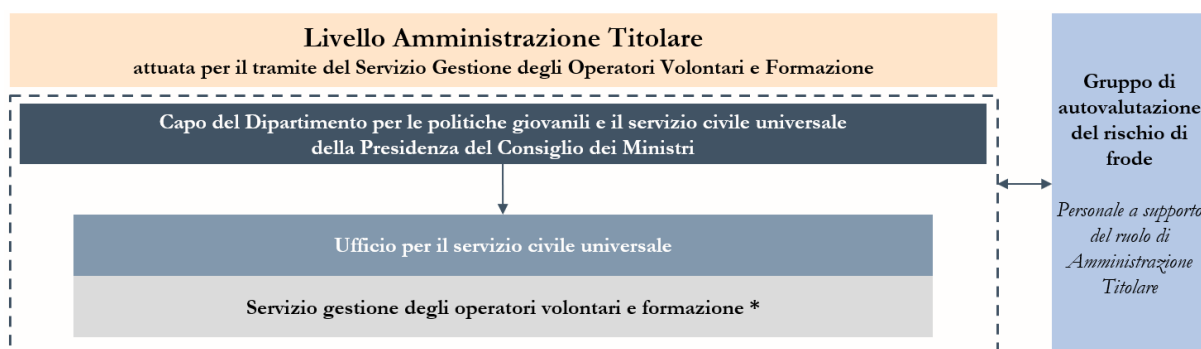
Livello Amministrazione Titolare
attuata per il tramite del Servizio Gestione degli Operatori Volontari e Formazione

Capo del Dipartimento per le politiche giovanili e il servizio civile universale della Presidenza del Consiglio dei Ministri

Ufficio per il servizio civile universale

Servizio gestione degli operatori volontari e formazione *

Gruppo di autovalutazione del rischio di frode

Personale a supporto del ruolo di Amministrazione Titolare